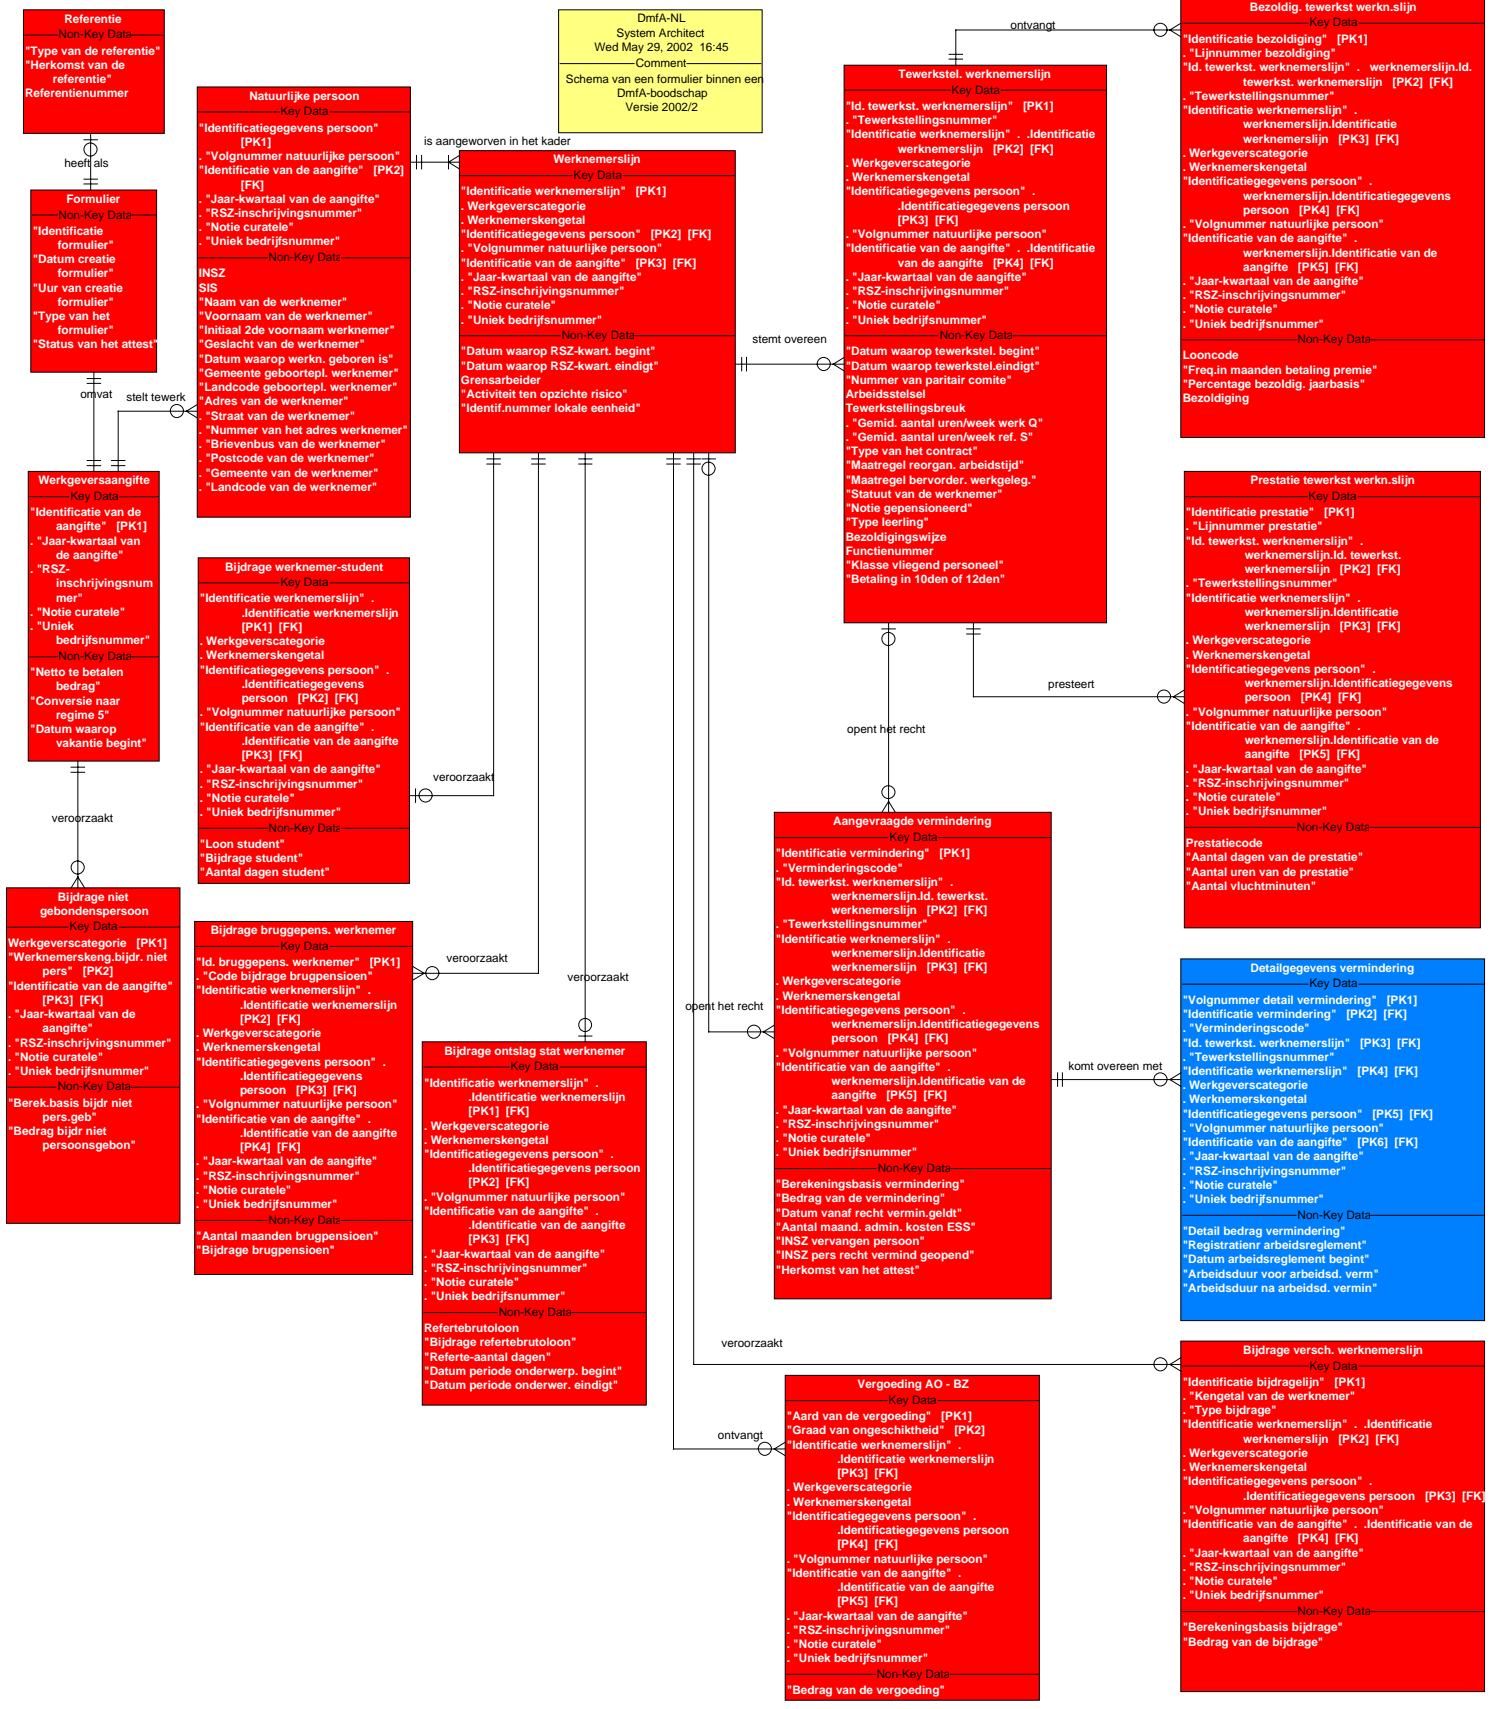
Referentie
Non-Key Data
"Type van de referentie"
"Herkomst van de referentie"
Referentienummer

heeft als

Formulier
Non-Key Data
"Identificatie formulier"
"Datum creatie formulier"
"Uur van creatie formulier"
"Type van het formulier"
"Status van het attest"

omvat

stelt tewerk

Werkgeversaangifte
Key Data
"Identificatie van de aangifte" [PK1]
. "Jaar-kwartaal van de aangifte"
. "RSZ-inschrijvingsnummer"
. "Notie curatele"
. "Uniek bedrijfsnummer"
Non-Key Data
"Netto te betalen bedrag"
"Conversie naar regime 5"
"Datum waarop vakantie begint"

veroorzaakt

Bijdrage niet gebondenspersoon
Key Data
Werkgeverscategorie [PK1]
"Werknemerskeng.bijdr. niet pers" [PK2]
"Identificatie van de aangifte" [PK3] [FK]
. "Jaar-kwartaal van de aangifte"
. "RSZ-inschrijvingsnummer"
. "Notie curatele"
. "Uniek bedrijfsnummer"
Non-Key Data
"Berek.basis bijdr niet pers.geb"
"Bedrag bijdr niet persoonsgebon"

DmfA-NL
System Architect
Wed May 29, 2002 16:45
Comment
Schema van een formulier binnen een DmfA-boodschap
Versie 2002/2

Natuurlijke persoon
Key Data
"Identificatiegegevens persoon" [PK1]
. "Volgnummer natuurlijke persoon"
"Identificatie van de aangifte" [PK2] [FK]
. "Jaar-kwartaal van de aangifte"
. "RSZ-inschrijvingsnummer"
. "Notie curatele"
. "Uniek bedrijfsnummer"
Non-Key Data
INSZ
SIS
"Naam van de werknemer"
"Voornaam van de werknemer"
"Initiaal 2de voornaam werknemer"
"Geslacht van de werknemer"
"Datum waarop werkn. geboren is"
"Gemeente geboortepl. werknemer"
"Landcode geboortepl. werknemer"
"Adres van de werknemer"
. "Straat van de werknemer"
. "Nummer van het adres werknemer"
. "Brievenbus van de werknemer"
. "Postcode van de werknemer"
. "Gemeente van de werknemer"
. "Landcode van de werknemer"

is aangeworven in het kader

Werknemerslijn
Key Data
"Identificatie werknemerslijn" [PK1]
. Werkgeverscategorie
. Werknemerskengetal
"Identificatiegegevens persoon" [PK2] [FK]
. "Volgnummer natuurlijke persoon"
"Identificatie van de aangifte" [PK3] [FK]
. "Jaar-kwartaal van de aangifte"
. "RSZ-inschrijvingsnummer"
. "Notie curatele"
. "Uniek bedrijfsnummer"
Non-Key Data
"Datum waarop RSZ-kwart. begint"
"Datum waarop RSZ-kwart. eindigt"
Grensarbeider
"Activiteit ten opzichte risico"
"Identif.nummer lokale eenheid"

stemt overeen

Bijdrage werknemer-student
Key Data
"Identificatie werknemerslijn" . .Identificatie werknemerslijn [PK1] [FK]
. Werkgeverscategorie
. Werknemerskengetal
"Identificatiegegevens persoon" . .Identificatiegegevens persoon [PK2] [FK]
. "Volgnummer natuurlijke persoon"
"Identificatie van de aangifte" . .Identificatie van de aangifte [PK3] [FK]
. "Jaar-kwartaal van de aangifte"
. "RSZ-inschrijvingsnummer"
. "Notie curatele"
. "Uniek bedrijfsnummer"
Non-Key Data
"Loon student"
"Bijdrage student"
"Aantal dagen student"

veroorzaakt

Bijdrage bruggepens. werknemer
Key Data
"Id. bruggepens. werknemer" [PK1]
. "Code bijdrage brugpensioen"
"Identificatie werknemerslijn" . .Identificatie werknemerslijn [PK2] [FK]
. Werkgeverscategorie
. Werknemerskengetal
"Identificatiegegevens persoon" . .Identificatiegegevens persoon [PK3] [FK]
. "Volgnummer natuurlijke persoon"
"Identificatie van de aangifte" . .Identificatie van de aangifte [PK4] [FK]
. "Jaar-kwartaal van de aangifte"
. "RSZ-inschrijvingsnummer"
. "Notie curatele"
. "Uniek bedrijfsnummer"
Non-Key Data
"Aantal maanden brugpensioen"
"Bijdrage brugpensioen"

veroorzaakt

veroorzaakt

Bijdrage ontslag stat werknemer
Key Data
"Identificatie werknemerslijn" . .Identificatie werknemerslijn [PK1] [FK]
. Werkgeverscategorie
. Werknemerskengetal
"Identificatiegegevens persoon" . .Identificatiegegevens persoon [PK2] [FK]
. "Volgnummer natuurlijke persoon"
"Identificatie van de aangifte" . .Identificatie van de aangifte [PK3] [FK]
. "Jaar-kwartaal van de aangifte"
. "RSZ-inschrijvingsnummer"
. "Notie curatele"
. "Uniek bedrijfsnummer"
Non-Key Data
Refertebrutoloon
"Bijdrage refertebrutoloon"
"Referte-aantal dagen"
"Datum periode onderwerp. begint"
"Datum periode onderwer. eindigt"

ontvangt

Tewerkstel. werknemerslijn
Key Data
"Id. tewerkst. werknemerslijn" [PK1]
. "Tewerkstellingsnummer"
"Identificatie werknemerslijn" . .Identificatie werknemerslijn [PK2] [FK]
. Werkgeverscategorie
. Werknemerskengetal
"Identificatiegegevens persoon" . .Identificatiegegevens persoon [PK3] [FK]
. "Volgnummer natuurlijke persoon"
"Identificatie van de aangifte" . .Identificatie van de aangifte [PK4] [FK]
. "Jaar-kwartaal van de aangifte"
. "RSZ-inschrijvingsnummer"
. "Notie curatele"
. "Uniek bedrijfsnummer"
Non-Key Data
"Datum waarop tewerkstel. begint"
"Datum waarop tewerkstel.eindigt"
"Nummer van paritair comite"
Arbeidsstelsel
Tewerkstellingsbreuk
. "Gemid. aantal uren/week werk Q"
. "Gemid. aantal uren/week ref. S"
"Type van het contract"
"Maatregel reorgan. arbeidstijd"
"Maatregel bervorder. werkgeleg."
"Statuut van de werknemer"
"Notie gepensioneerd"
"Type leerling"
Bezoldigingswijze
Functienummer
"Klasse vliegend personeel"
"Betaling in 10den of 12den"

Bezoldig. tewerkst werkn.slijn
Key Data
"Identificatie bezoldiging" [PK1]
. "Lijnnummer bezoldiging"
"Id. tewerkst. werknemerslijn" . werknemerslijn.Id. tewerkst. werknemerslijn [PK2] [FK]
. "Tewerkstellingsnummer"
"Identificatie werknemerslijn" . werknemerslijn.Identificatie werknemerslijn [PK3] [FK]
. Werkgeverscategorie
. Werknemerskengetal
"Identificatiegegevens persoon" . werknemerslijn.Identificatiegegevens persoon [PK4] [FK]
. "Volgnummer natuurlijke persoon"
"Identificatie van de aangifte" . werknemerslijn.Identificatie van de aangifte [PK5] [FK]
. "Jaar-kwartaal van de aangifte"
. "RSZ-inschrijvingsnummer"
. "Notie curatele"
. "Uniek bedrijfsnummer"
Non-Key Data
Looncode
"Freq.in maanden betaling premie"
"Percentage bezoldig. jaarbasis"
Bezoldiging

presteert

opent het recht

Prestatie tewerkst werkn.slijn
Key Data
"Identificatie prestatie" [PK1]
. "Lijnnummer prestatie"
"Id. tewerkst. werknemerslijn" . werknemerslijn.Id. tewerkst. werknemerslijn [PK2] [FK]
. "Tewerkstellingsnummer"
"Identificatie werknemerslijn" . werknemerslijn.Identificatie werknemerslijn [PK3] [FK]
. Werkgeverscategorie
. Werknemerskengetal
"Identificatiegegevens persoon" . werknemerslijn.Identificatiegegevens persoon [PK4] [FK]
. "Volgnummer natuurlijke persoon"
"Identificatie van de aangifte" . werknemerslijn.Identificatie van de aangifte [PK5] [FK]
. "Jaar-kwartaal van de aangifte"
. "RSZ-inschrijvingsnummer"
. "Notie curatele"
. "Uniek bedrijfsnummer"
Non-Key Data
Prestatiecode
"Aantal dagen van de prestatie"
"Aantal uren van de prestatie"
"Aantal vluchtminuten"

Aangevraagde vermindering
Key Data
"Identificatie vermindering" [PK1]
. "Verminderingscode"
"Id. tewerkst. werknemerslijn" . werknemerslijn.Id. tewerkst. werknemerslijn [PK2] [FK]
. "Tewerkstellingsnummer"
"Identificatie werknemerslijn" . werknemerslijn.Identificatie werknemerslijn [PK3] [FK]
. Werkgeverscategorie
. Werknemerskengetal
"Identificatiegegevens persoon" . werknemerslijn.Identificatiegegevens persoon [PK4] [FK]
. "Volgnummer natuurlijke persoon"
"Identificatie van de aangifte" . werknemerslijn.Identificatie van de aangifte [PK5] [FK]
. "Jaar-kwartaal van de aangifte"
. "RSZ-inschrijvingsnummer"
. "Notie curatele"
. "Uniek bedrijfsnummer"
Non-Key Data
"Berekeningsbasis vermindering"
"Bedrag van de vermindering"
"Datum vanaf recht vermin.geldt"
"Aantal maand. admin. kosten ESS"
"INSZ vervangen persoon"
"INSZ pers recht vermind geopend"
"Herkomst van het attest"

opent het recht

komt overeen met

Detailgegevens vermindering
Key Data
"Volgnummer detail vermindering" [PK1]
"Identificatie vermindering" [PK2] [FK]
. "Verminderingscode"
"Id. tewerkst. werknemerslijn" [PK3] [FK]
. "Tewerkstellingsnummer"
"Identificatie werknemerslijn" [PK4] [FK]
. Werkgeverscategorie
. Werknemerskengetal
"Identificatiegegevens persoon" [PK5] [FK]
. "Volgnummer natuurlijke persoon"
"Identificatie van de aangifte" [PK6] [FK]
. "Jaar-kwartaal van de aangifte"
. "RSZ-inschrijvingsnummer"
. "Notie curatele"
. "Uniek bedrijfsnummer"
Non-Key Data
"Detail bedrag vermindering"
"Registratienr arbeidsreglement"
"Datum arbeidsreglement begint"
"Arbeidsduur voor arbeidsd. verm"
"Arbeidsduur na arbeidsd. vermin"

veroorzaakt

Bijdrage versch. werknemerslijn
Key Data
"Identificatie bijdragelijn" [PK1]
. "Kengetal van de werknemer"
. "Type bijdrage"
"Identificatie werknemerslijn" . .Identificatie werknemerslijn [PK2] [FK]
. Werkgeverscategorie
. Werknemerskengetal
"Identificatiegegevens persoon" . .Identificatiegegevens persoon [PK3] [FK]
. "Volgnummer natuurlijke persoon"
"Identificatie van de aangifte" . .Identificatie van de aangifte [PK4] [FK]
. "Jaar-kwartaal van de aangifte"
. "RSZ-inschrijvingsnummer"
. "Notie curatele"
. "Uniek bedrijfsnummer"
Non-Key Data
"Berekeningsbasis bijdrage"
"Bedrag van de bijdrage"

ontvangt

Vergoeding AO - BZ
Key Data
"Aard van de vergoeding" [PK1]
"Graad van ongeschiktheid" [PK2]
"Identificatie werknemerslijn" . .Identificatie werknemerslijn [PK3] [FK]
. Werkgeverscategorie
. Werknemerskengetal
"Identificatiegegevens persoon" . .Identificatiegegevens persoon [PK4] [FK]
. "Volgnummer natuurlijke persoon"
"Identificatie van de aangifte" . .Identificatie van de aangifte [PK5] [FK]
. "Jaar-kwartaal van de aangifte"
. "RSZ-inschrijvingsnummer"
. "Notie curatele"
. "Uniek bedrijfsnummer"
Non-Key Data
"Bedrag van de vergoeding"